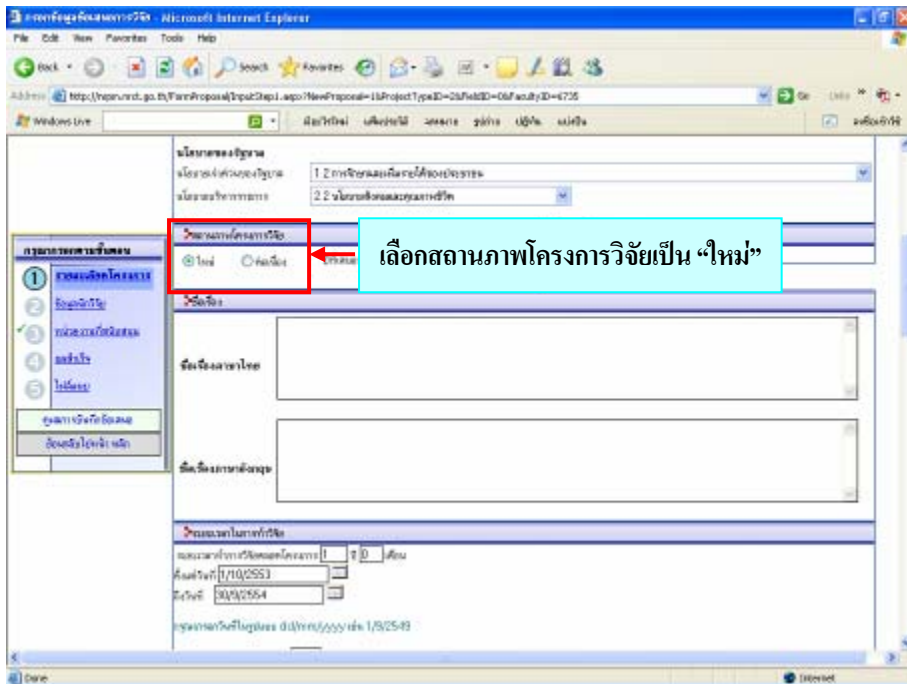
Microsoft Internet Explorer

File Edit View Favorites Tools Help

Back Search Favorites

Address http://nrpm.nrct.go.th/FormProposal/InputStep1.aspx?NewProposal=1&ProjectTypeID=2&FieldID=0&FacultyID=6735

Go Links

Windows Live

นโยบายของรัฐบาล

1.2 การศึกษาและเรียนรู้ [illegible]

2.2 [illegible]

สถานภาพโครงการวิจัย

ใหม่ ต่อเนื่อง

เลือกสถานภาพโครงการวิจัยเป็น “ใหม่”

ชื่อเรื่อง

ชื่อเรื่องภาษาไทย

ชื่อเรื่องภาษาอังกฤษ

ระยะเวลาโครงการวิจัย

ระยะเวลาทำการวิจัยตลอดโครงการ 1 ปี 0 เดือน

เริ่มต้นวันที่ 1/10/2553

ถึงวันที่ 30/9/2554

กรุณากรอกวันที่ในรูปแบบ dd/mm/yyyy เช่น 1/9/2549

กรุณากรอกตามขั้นตอน

1 ข้อมูลหลักโครงการ

2 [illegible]

3 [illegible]

4 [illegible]

5 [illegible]

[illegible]

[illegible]

Done

Internet